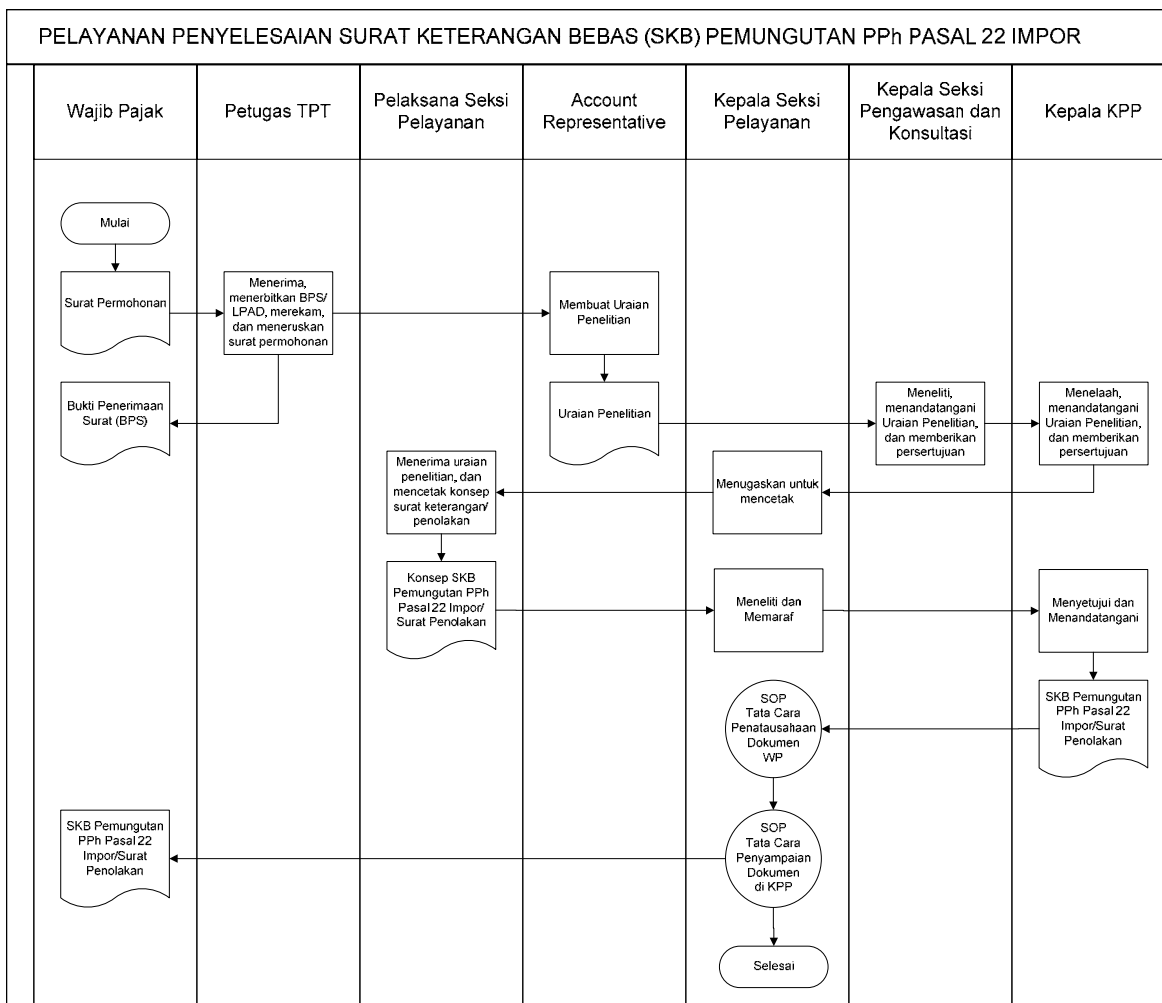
PELAYANAN PENYELESAIAN SURAT KETERANGAN BEBAS (SKB) PEMUNGUTAN PPh PASAL 22 IMPOR

Wajib Pajak

Petugas TPT

Pelaksana Seksi Pelayanan

Account Representative

Kepala Seksi Pelayanan

Kepala Seksi Pengawasan dan Konsultasi

Kepala KPP

Mulai

Surat Permohonan

Menerima, menerbitkan BPS/ LPAD, merekam, dan meneruskan surat permohonan

Membuat Uraian Penelitian

Bukti Penerimaan Surat (BPS)

Uraian Penelitian

Meneliti, menandatangani Uraian Penelitian, dan memberikan persertujuan

Menelaah, menandatangani Uraian Penelitian, dan memberikan persertujuan

Menerima uraian penelitian, dan mencetak konsep surat keterangan/ penolakan

Menugaskan untuk mencetak

Konsep SKB Pemungutan PPh Pasal 22 Impor/ Surat Penolakan

Meneliti dan Memaraf

Menyetujui dan Menandatangani

SOP Tata Cara Penatausahaan Dokumen WP

SKB Pemungutan PPh Pasal 22 Impor/Surat Penolakan

SKB Pemungutan PPh Pasal 22 Impor/Surat Penolakan

SOP Tata Cara Penyampaian Dokumen di KPP

Selesai